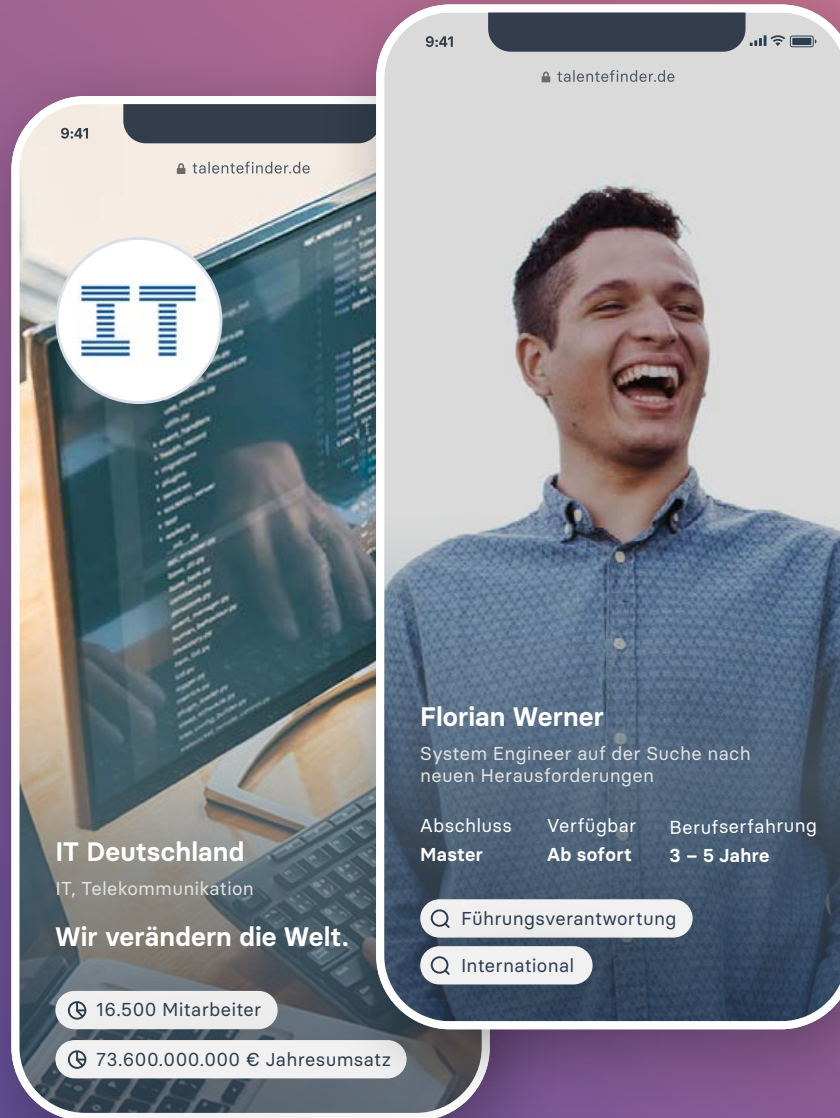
9:41

talentefinder.de

IT

IT Deutschland

IT, Telekommunikation

Wir verändern die Welt.

16.500 Mitarbeiter

73.600.000.000 € Jahresumsatz

9:41

talentefinder.de

Florian Werner

System Engineer auf der Suche nach neuen Herausforderungen

| Abschluss | Verfügbar | Berufserfahrung |
|---|---|---|
| Master | Ab sofort | 3 – 5 Jahre |

Führungsverantwortung

International